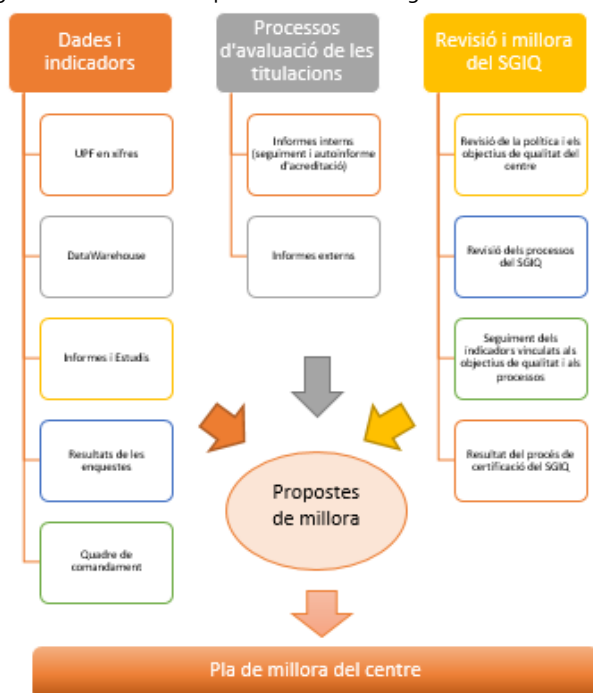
Dades i indicadors

UPF en xifres

DataWarehouse

Informes i Estudis

Resultats de les enquestes

Quadre de comandament

Processos d'avaluació de les titulacions

Informes interns (seguiment i autoinforme d'acreditació)

Informes externs

Revisió i millora del SGIQ

Revisió de la política i els objectius de qualitat del centre

Revisió dels processos del SGIQ

Seguiment dels indicadors vinculats als objectius de qualitat i als processos

Resultat del procés de certificació del SGIQ

Propostes de millora

Pla de millora del centre